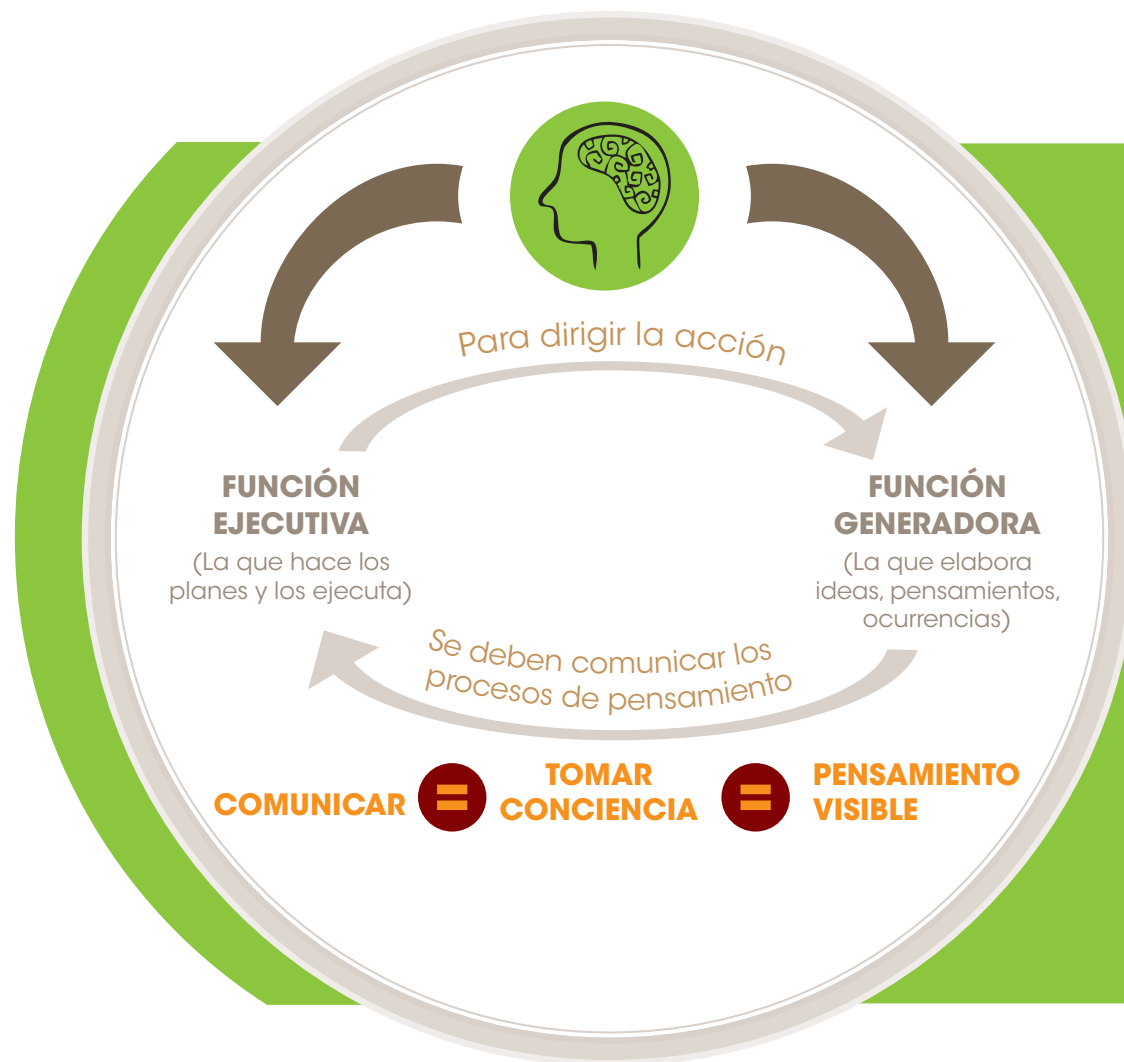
Para dirigir la acción

FUNCIÓN EJECUTIVA
(La que hace los planes y los ejecuta)

FUNCIÓN GENERADORA
(La que elabora ideas, pensamientos, ocurrencias)

Se deben comunicar los procesos de pensamiento

COMUNICAR = TOMAR CONCIENCIA = PENSAMIENTO VISIBLE